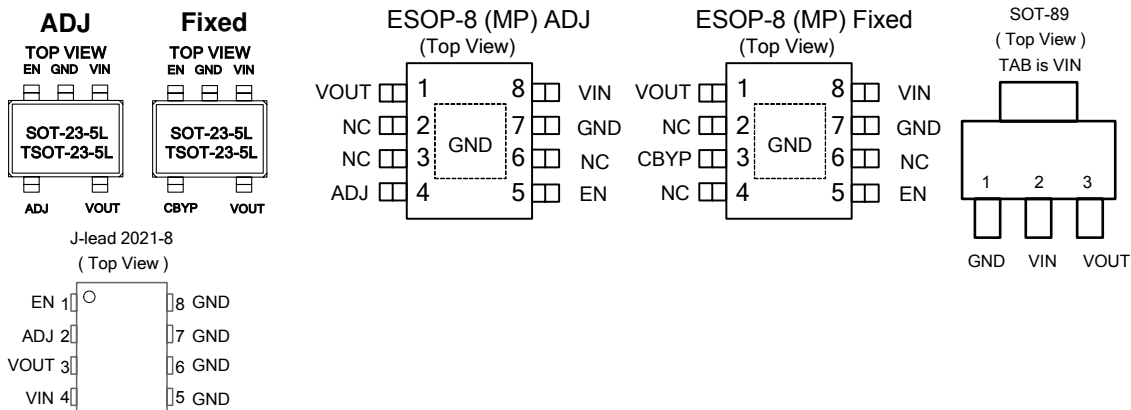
ADJ

TOP VIEW
EN GND VIN

SOT-23-5L
TSOT-23-5L

ADJ VOUT

Fixed

TOP VIEW
EN GND VIN

SOT-23-5L
TSOT-23-5L

CBYP VOUT

ESOP-8 (MP) ADJ
(Top View)

VOUT 1
NC 2
NC 3
ADJ 4
GND
8 VIN
7 GND
6 NC
5 EN

ESOP-8 (MP) Fixed
(Top View)

VOUT 1
NC 2
CBYP 3
NC 4
GND
8 VIN
7 GND
6 NC
5 EN

SOT-89
( Top View )
TAB is VIN

1 2 3

GND VIN VOUT

J-lead 2021-8
( Top View )

EN 1
ADJ 2
VOUT 3
VIN 4
8 GND
7 GND
6 GND
5 GND